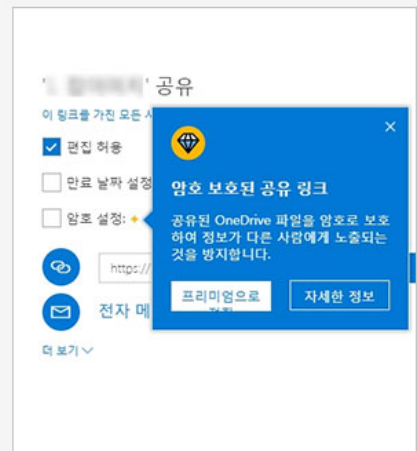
'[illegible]' 공유

이 링크를 가진 모든 사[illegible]

편집 허용

만료 날짜 설정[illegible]

암호 설정:

https://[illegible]

전자 메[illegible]

더 보기

암호 보호된 공유 링크

공유된 OneDrive 파일을 암호로 보호하여 정보가 다른 사람에게 노출되는 것을 방지합니다.

프리미엄으로 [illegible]

자세한 정보